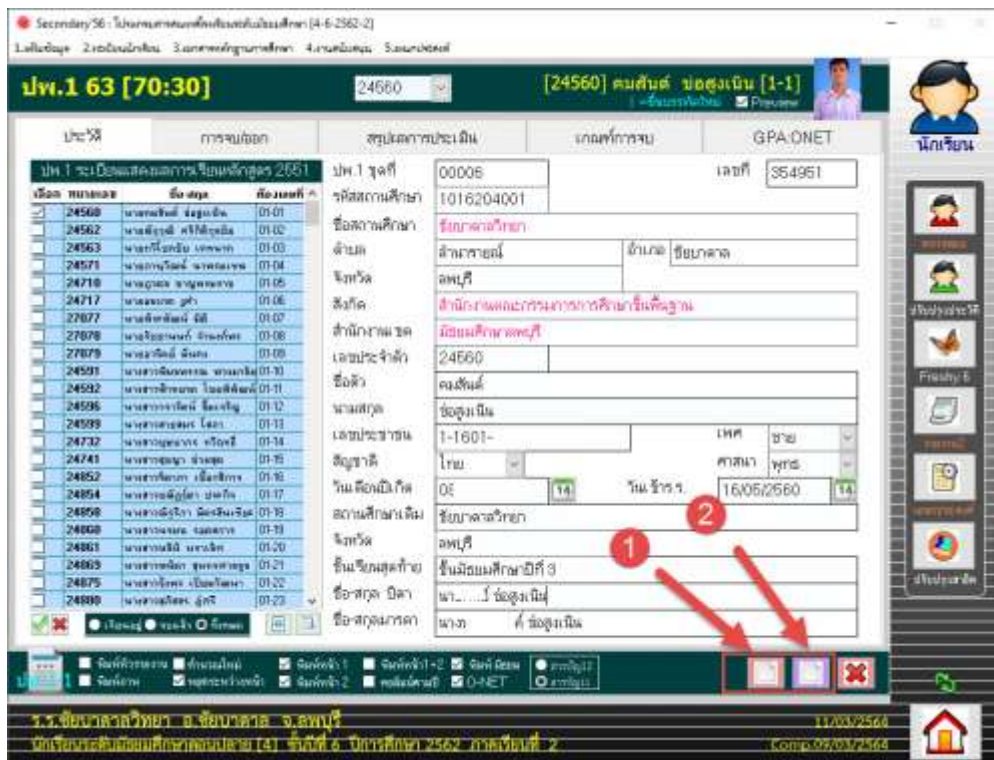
Secondary56 : โปรแกรมงานทะเบียนวัดผลโรงเรียนมัธยมศึกษา [4-6-2562-2]

1.เตรียมข้อมูล 2.ระเบียนนักเรียน 3.เอกสารหลักฐานการศึกษา 4.งานวัดผล 5.งานทะเบียน

ปพ.1 63 [70:30]

24560

[24560] คมสันต์ ช่อสูงเนิน [1-1]

Preview

นักเรียน

ประวัติ | การจบ/ออก | สรุปผลการประเมิน | เกณฑ์การจบ | GPA:ONET

ปพ.1 ระเบียนแสดงผลการเรียนหลักสูตร 2551

| เลือก | ทะเบียน | ชื่อ-สกุล | ห้อง/เลขที่ |
|---|---|---|---|
| ☑ | 24560 | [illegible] | 01-01 |
| | 24562 | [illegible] | 01-02 |
| | 24563 | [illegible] | 01-03 |
| | 24571 | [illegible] | 01-04 |
| | 24710 | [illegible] | 01-05 |
| | 24717 | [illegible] | 01-06 |
| | 27077 | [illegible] | 01-07 |
| | 27078 | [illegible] | 01-08 |
| | 27079 | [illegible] | 01-09 |
| | 24591 | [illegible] | 01-10 |
| | 24592 | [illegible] | 01-11 |
| | 24596 | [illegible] | 01-12 |
| | 24599 | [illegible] | 01-13 |
| | 24732 | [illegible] | 01-14 |
| | 24741 | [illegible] | 01-15 |
| | 24852 | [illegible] | 01-16 |
| | 24854 | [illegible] | 01-17 |
| | 24858 | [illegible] | 01-18 |
| | 24860 | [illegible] | 01-19 |
| | 24861 | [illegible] | 01-20 |
| | 24869 | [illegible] | 01-21 |
| | 24875 | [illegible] | 01-22 |
| | 24880 | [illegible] | 01-23 |

ปพ.1 ชุดที่ 00006
เลขที่ 354951
รหัสสถานศึกษา 1016204001
ชื่อสถานศึกษา ชัยบาดาลวิทยา
ตำบล ลำนารายณ์
อำเภอ ชัยบาดาล
จังหวัด ลพบุรี
สังกัด สำนักงานคณะกรรมการการศึกษาขั้นพื้นฐาน
สำนักงาน เขต มัธยมศึกษาลพบุรี
เลขประจำตัว 24560
ชื่อตัว คมสันต์
นามสกุล ช่อสูงเนิน
เลขประชาชน 1-1601-
เพศ ชาย
สัญชาติ ไทย
ศาสนา พุทธ
วัน เดือน ปีเกิด 0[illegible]
วัน เข้า ร.ร. 16/05/2560
สถานศึกษาเดิม ชัยบาดาลวิทยา
จังหวัด ลพบุรี
ชั้นเรียนสุดท้าย ชั้นมัธยมศึกษาปีที่ 3
ชื่อ-สกุล บิดา นาย.....ไ ช่อสูงเนิน
ชื่อ-สกุลมารดา นาง...... ค์ ช่อสูงเนิน

1
2

ร.ร.ชัยบาดาลวิทยา อ.ชัยบาดาล จ.ลพบุรี
นักเรียนระดับมัธยมศึกษาตอนปลาย [4] ชั้นปีที่ 6 ปีการศึกษา 2562 ภาคเรียนที่ 2
11/03/2564
Comp.09/03/2564